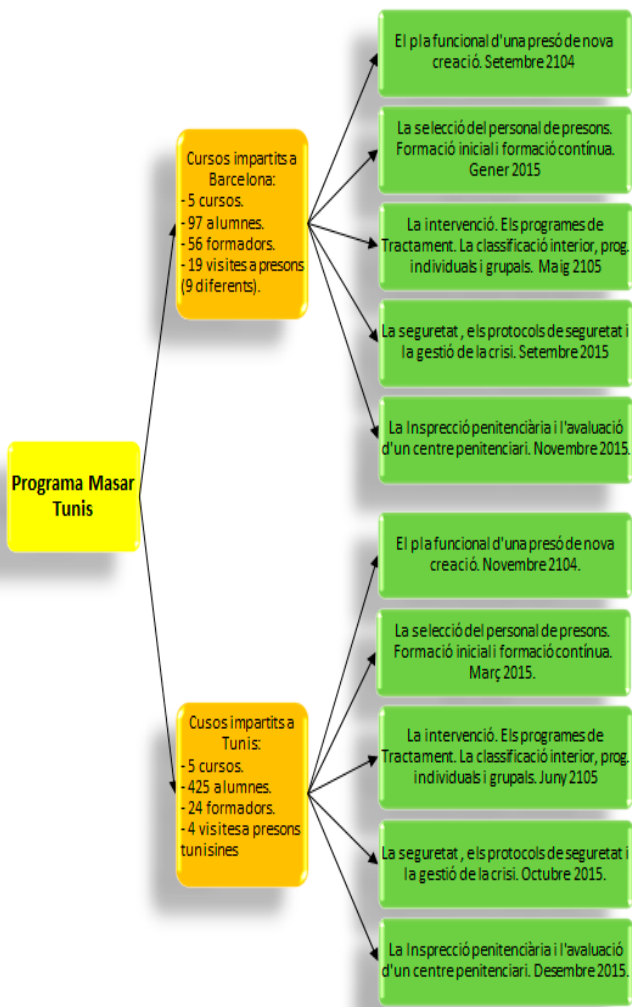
Programa Masar Tunis

Cursos impartits a Barcelona:
- 5 cursos.
- 97 alumnes.
- 56 formadors.
- 19 visites a presons (9 diferents).

El pla funcional d'una presó de nova creació. Setembre 2104

La selecció del personal de presons. Formació inicial i formació contínua. Gener 2015

La intervenció. Els programes de Tractament. La classificació interior, prog. individuals i grupals. Maig 2105

La seguretat , els protocols de seguretat i la gestió de la crisi. Setembre 2015

La Inspecció penitenciària i l'avaluació d'un centre penitenciari. Novembre 2015.

Cusos impartits a Tunis:
- 5 cursos.
- 425 alumnes.
- 24 formadors.
- 4 visites a presons tunisines

El pla funcional d'una presó de nova creació. Novembre 2104.

La selecció del personal de presons. Formació inicial i formació contínua. Març 2015.

La intervenció. Els programes de Tractament. La classificació interior, prog. individuals i grupals. Juny 2105

La seguretat , els protocols de seguretat i la gestió de la crisi. Octubre 2015.

La Inspecció penitenciària i l'avaluació d'un centre penitenciari. Desembre 2015.